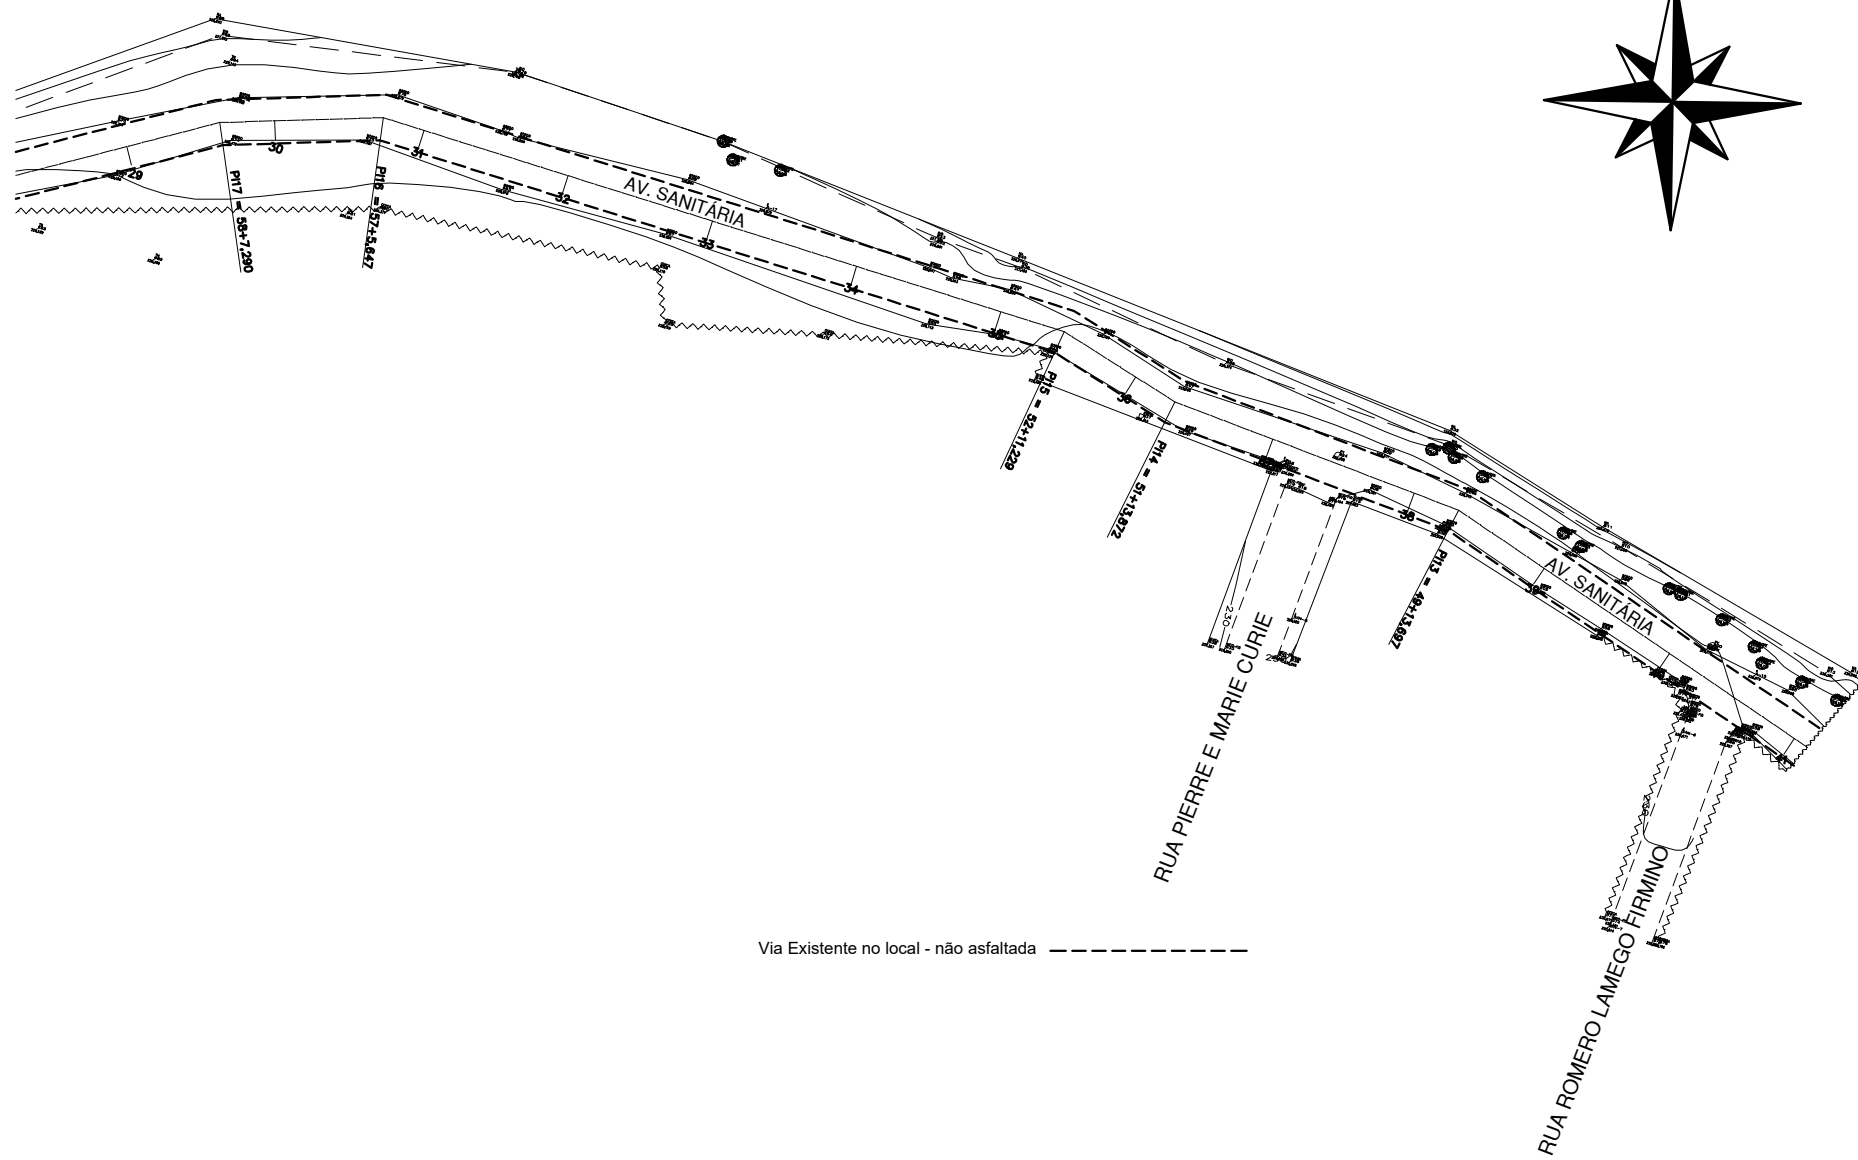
29
30
31
32
33
34
35
36
38
39
PI17 = 58+7,290
PI16 = 57+5,647
AV. SANITÁRIA
PI15 = 52+11,229
PI14 = 51+13,872
PI13 = 49+13,697
AV. SANITÁRIA
RUA PIERRE E MARIE CURIE
RUA ROMERO LAMEGO FIRMINO
Via Existente no local - não asfaltada